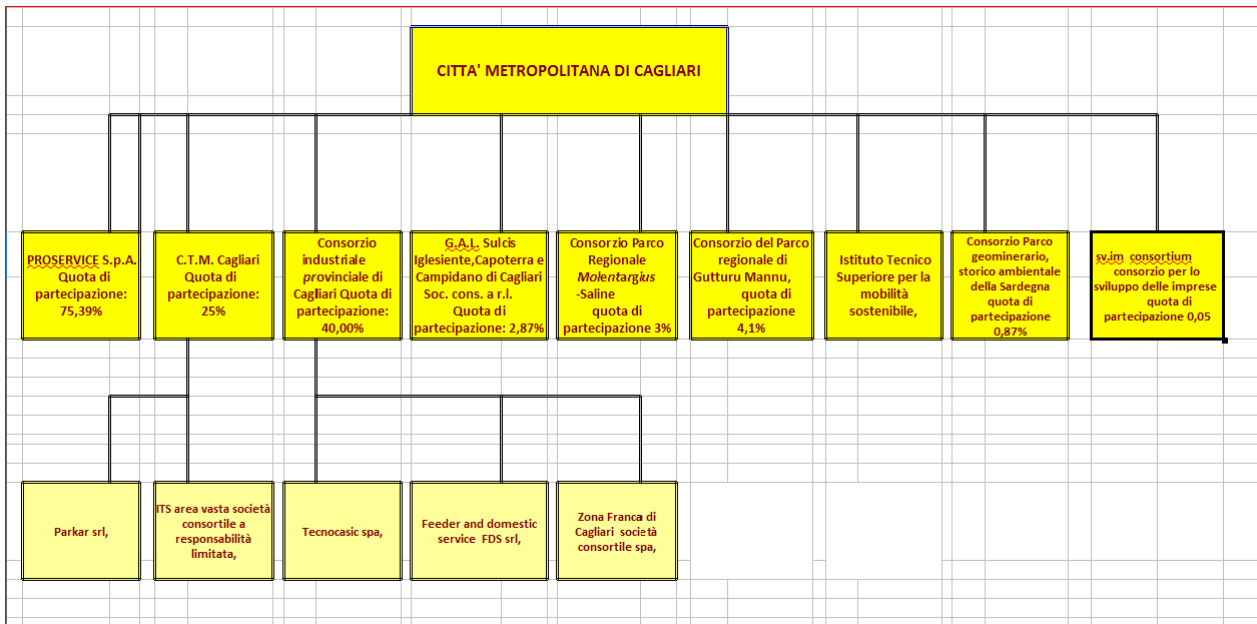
CITTA' METROPOLITANA DI CAGLIARI

PROSERVICE S.p.A. Quota di partecipazione: 75,39%

C.T.M. Cagliari Quota di partecipazione: 25%

Consorzio industriale provinciale di Cagliari Quota di partecipazione: 40,00%

G.A.L. Sulcis Iglesiente,Capoterra e Campidano di Cagliari Soc. cons. a r.l. Quota di partecipazione: 2,87%

Consorzio Parco Regionale Molentargius -Saline quota di partecipazione 3%

Consorzio del Parco regionale di Gutturu Mannu, quota di partecipazione 4,1%

Istituto Tecnico Superiore per la mobilità sostenibile,

Consorzio Parco geominerario, storico ambientale della Sardegna quota di partecipazione 0,87%

sv.im consortium consorzio per lo sviluppo delle imprese quota di partecipazione 0,05

Parkar srl,

ITS area vasta società consortile a responsabilità limitata,

Tecnocasic spa,

Feeder and domestic service FDS srl,

Zona Franca di Cagliari società consortile spa,